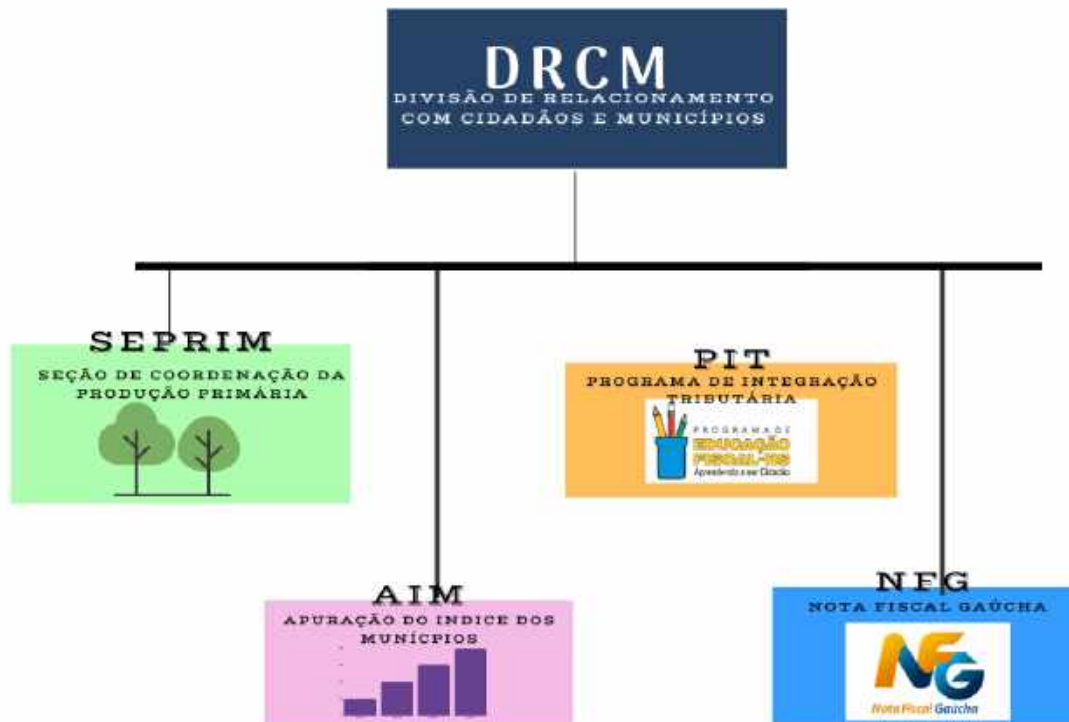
DRCM
DIVISÃO DE RELACIONAMENTO COM CIDADÃOS E MUNICÍPIOS

SEPRIM
SEÇÃO DE COORDENAÇÃO DA PRODUÇÃO PRIMÁRIA

PIT
PROGRAMA DE INTEGRAÇÃO TRIBUTÁRIA

PROGRAMA DE
EDUCAÇÃO FISCAL-RS
Aprendendo a ser Cidadão

AIM
APURAÇÃO DO INDICE DOS MUNÍCPIOS

NFG
NOTA FISCAL GAÚCHA

NFG
Nota Fiscal Gaúcha